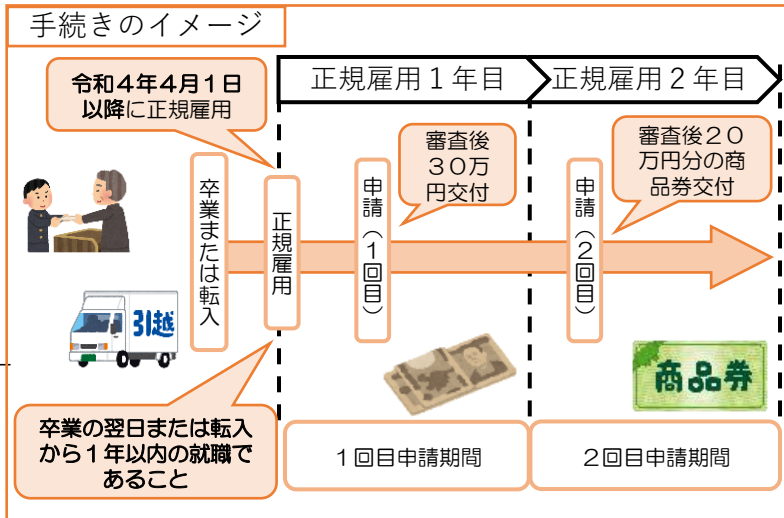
手続きのイメージ

令和４年４月１日以降に正規雇用

正規雇用１年目

正規雇用２年目

卒業または転入

正規雇用

申請（１回目）

審査後３０万円交付

申請（２回目）

審査後２０万円分の商品券交付

引越

商品券

卒業の翌日または転入から１年以内の就職であること

１回目申請期間

２回目申請期間